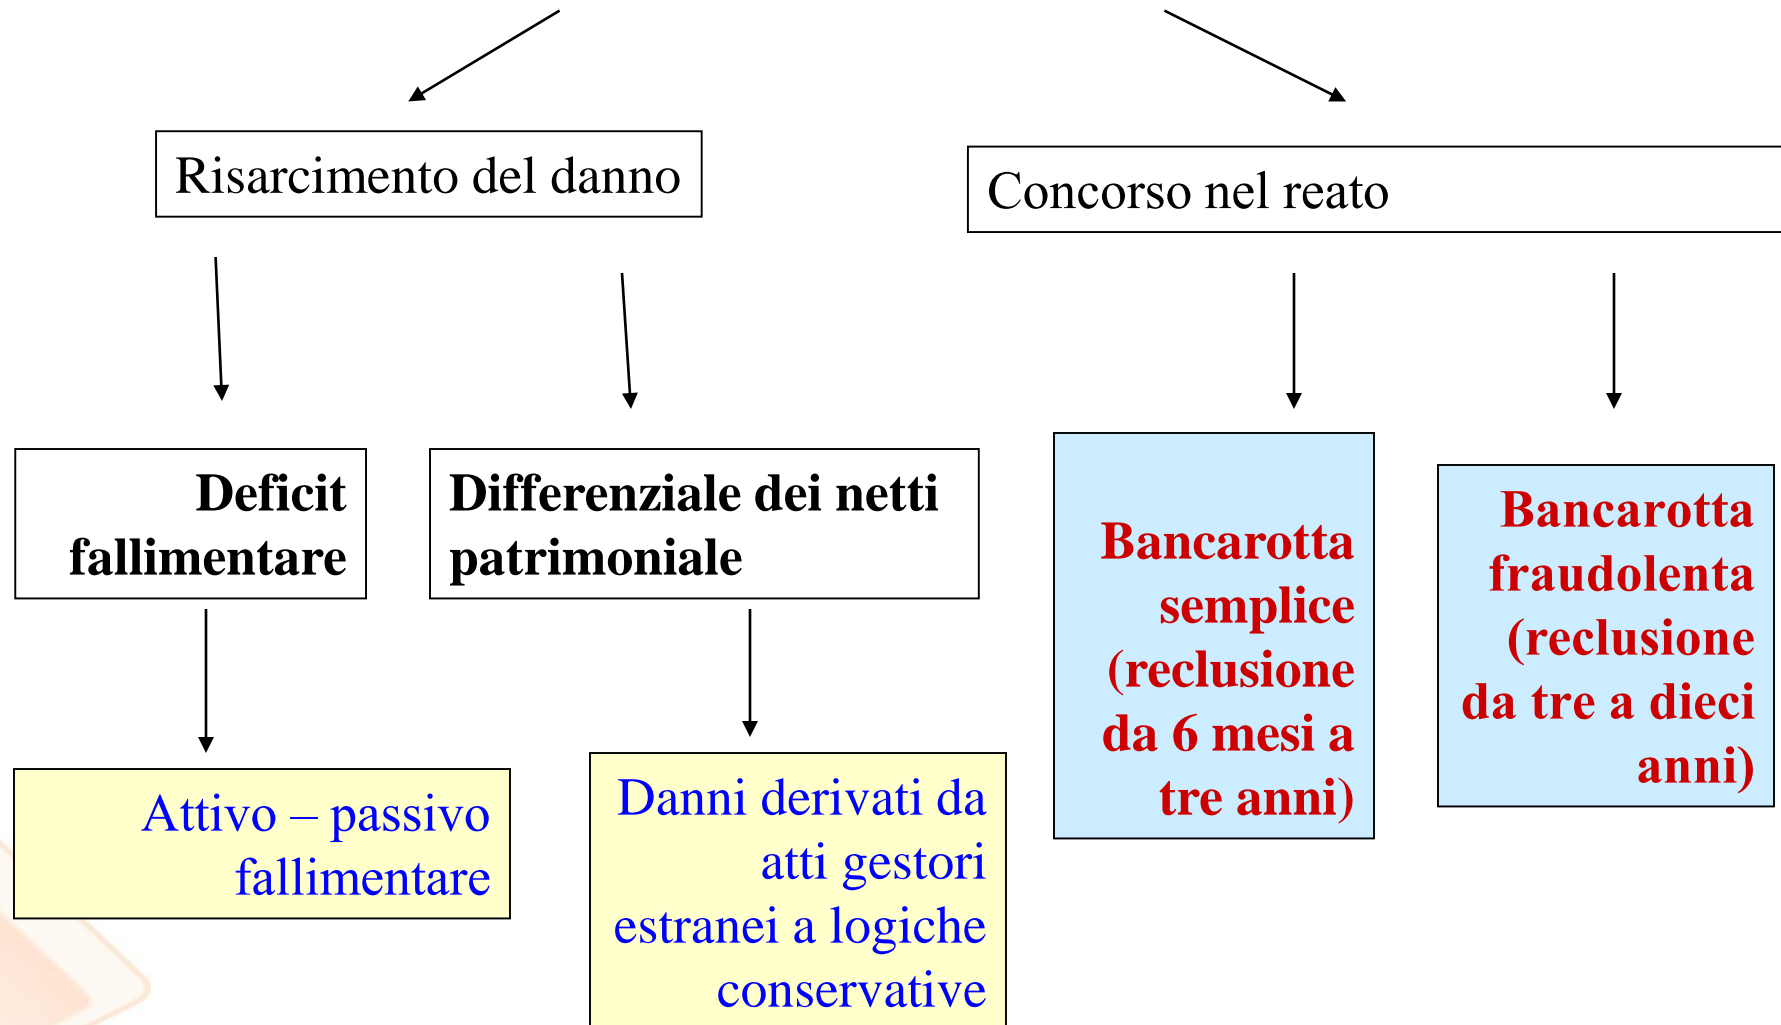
Risarcimento del danno

Concorso nel reato

Deficit fallimentare

Differenziale dei netti patrimoniale

Bancarotta semplice (reclusione da 6 mesi a tre anni)

Bancarotta fraudolenta (reclusione da tre a dieci anni)

Attivo – passivo fallimentare

Danni derivati da atti gestori estranei a logiche conservative